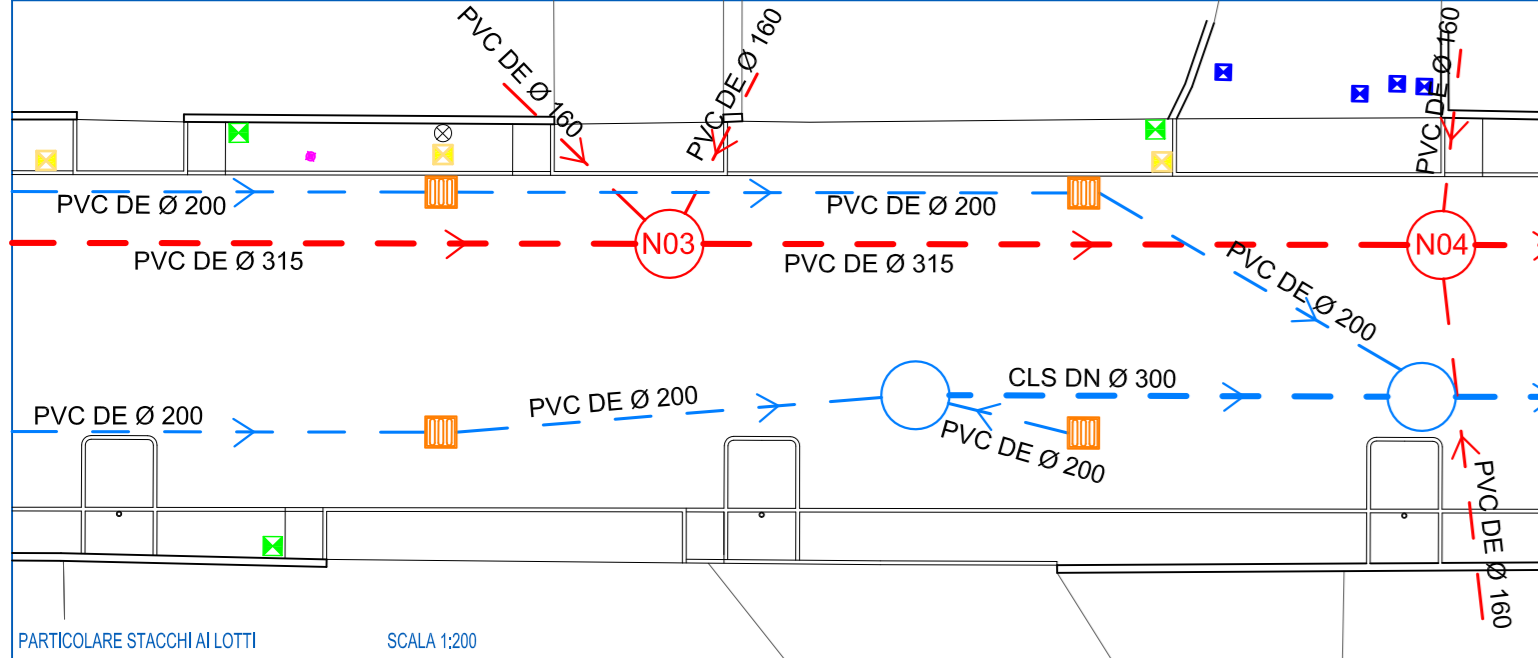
PVC DE Ø 160

PVC DE Ø 160

PVC DE Ø 160

PVC DE Ø 200

PVC DE Ø 200

PVC DE Ø 315

N03

PVC DE Ø 315

N04

PVC DE Ø 200

CLS DN Ø 300

PVC DE Ø 200

PVC DE Ø 200

PVC DE Ø 200

PVC DE Ø 160

PARTICOLARE STACCHI AI LOTTI

SCALA 1:200